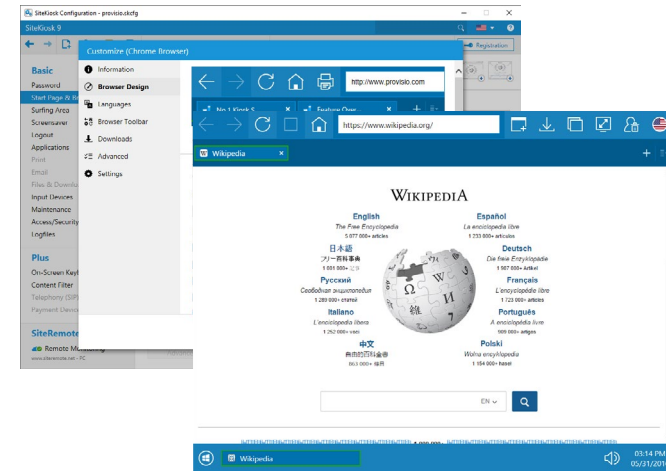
SiteKiosk Configuration - provisio.skcfg

SiteKiosk 9

Registration

Basic
Password
Start Page & Br
Surfing Area
Screensaver
Logout
Applications
Print
Email
Files & Downlo
Input Devices
Maintenance
Access/Security
Logfiles

Plus
On-Screen Key
Content Filter
Telephony (SIP)
Payment Device

SiteRemote
Remote Mo
www.siteremote.net - PC

Customize (Chrome Browser)

Information
Browser Design
Languages
Browser Toolbar
Downloads
Advanced
Settings

http://www.provisio.com
No 1 Kiosk S
Feature Over

https://www.wikipedia.org/

Wikipedia

WIKIPEDIA

English
The Free Encyclopedia
5 077 000+ articles

Español
La enciclopedia libre
1 233 000+ artículos

日本語
フリー百科事典
1 061 000+ 記事

Deutsch
Die freie Enzyklopädie
1 967 000+ Artikel

Русский
Свободная энциклопедия
1 289 000+ статей

Français
L'encyclopédie libre
1 723 000+ articles

Italiano
L'enciclopedia libera
1 252 000+ voci

Português
A enciclopédia livre
905 000+ artigos

中文
自由的百科全書
863 000+ 條目

Polski
Wolna encyklopedia
1 154 000+ haseł

EN

Wikipedia

03:14 PM
05/31/20